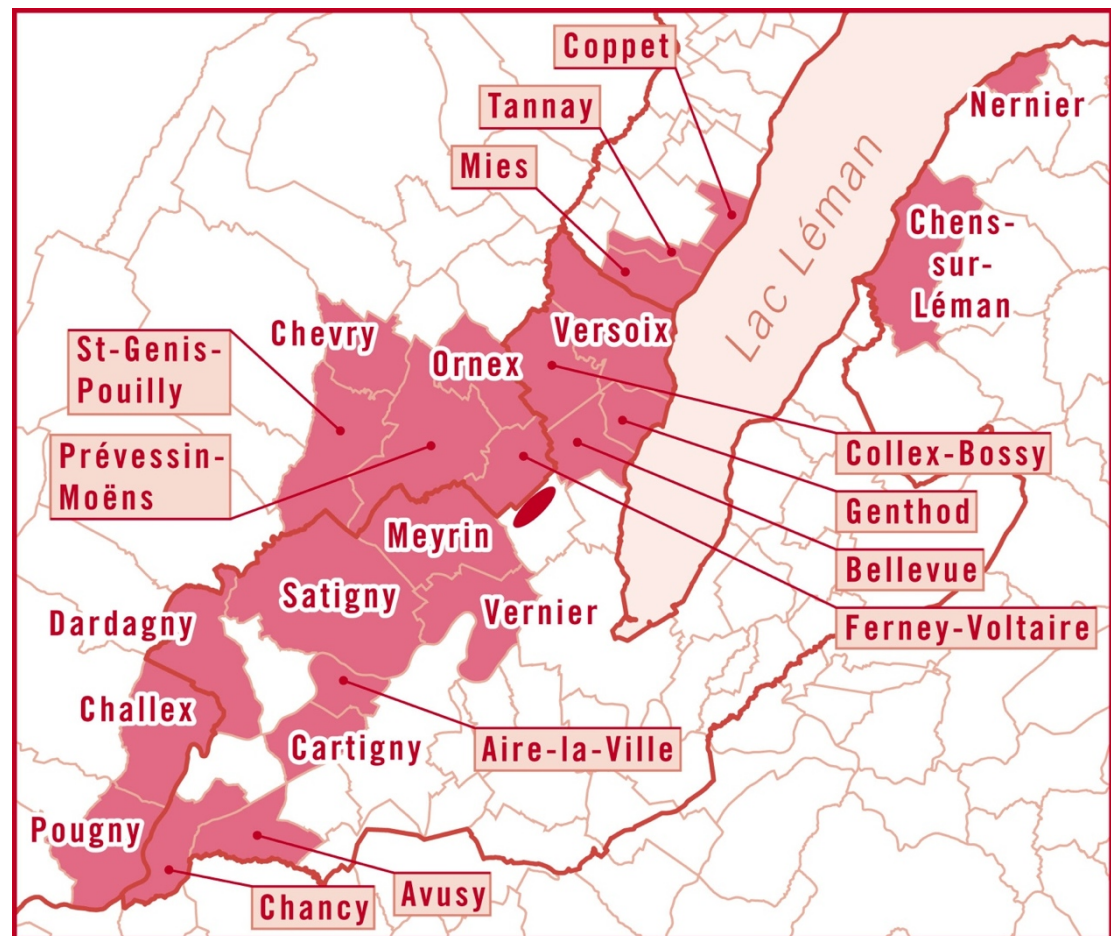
Coppet
Tannay
Mies
Nernier
Lac Léman
Chens-sur-Léman
Chevry
St-Genis-Pouilly
Ornex
Versoix
Prévessin-Moëns
Collex-Bossy
Genthod
Meyrin
Bellevue
Satigny
Vernier
Ferney-Voltaire
Dardagny
Challex
Aire-la-Ville
Cartigny
Pougny
Avusy
Chancy